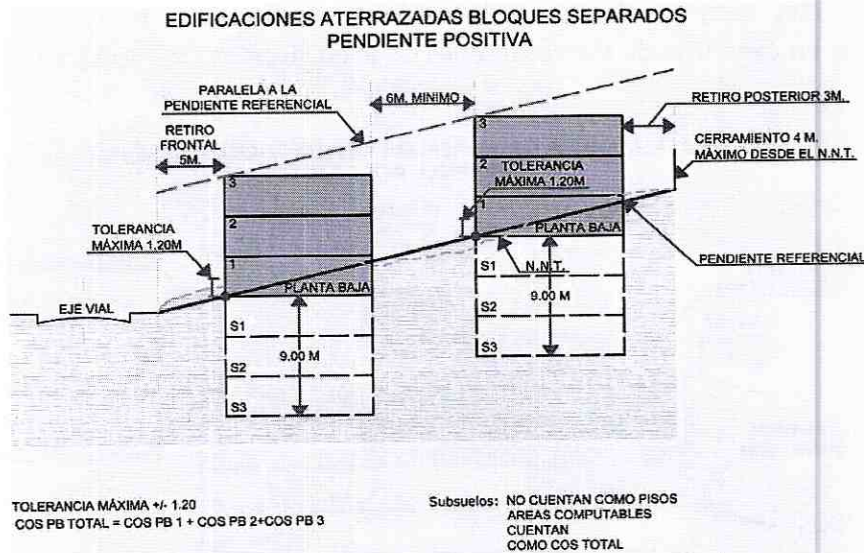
EDIFICACIONES ATERRAZADAS BLOQUES SEPARADOS
PENDIENTE POSITIVA

PARALELA A LA PENDIENTE REFERENCIAL

6M. MINIMO

RETIRO POSTERIOR 3M.

RETIRO FRONTAL 5M.

CERRAMIENTO 4 M. MÀXIMO DESDE EL N.N.T.

3

2

1

TOLERANCIA MÁXIMA 1.20M

PLANTA BAJA

PENDIENTE REFERENCIAL

S1

N.N.T.

9.00 M

S2

S3

TOLERANCIA MÁXIMA 1.20M

3

2

1

EJE VIAL

PLANTA BAJA

S1

9.00 M

S2

S3

TOLERANCIA MÁXIMA +/- 1.20
COS PB TOTAL = COS PB 1 + COS PB 2+COS PB 3

Subsuelos: NO CUENTAN COMO PISOS
AREAS COMPUTABLES
CUENTAN
COMO COS TOTAL